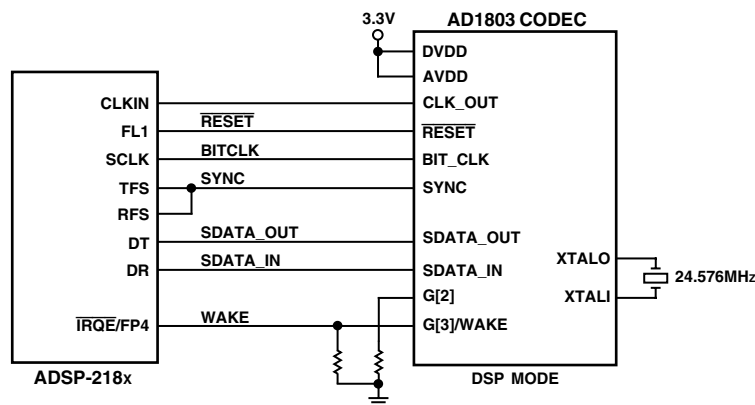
3.3V

AD1803 CODEC

DVDD
AVDD
CLK_OUT
$\overline{\text{RESET}}$
BIT_CLK
SYNC
SDATA_OUT
SDATA_IN
G[2]
G[3]/WAKE

XTALO
XTALI
24.576MHz

CLKIN
FL1
SCLK
TFS
RFS
DT
DR
$\overline{\text{IRQE}}$/FP4

$\overline{\text{RESET}}$
BITCLK
SYNC
SDATA_OUT
SDATA_IN
WAKE

ADSP-218x

DSP MODE